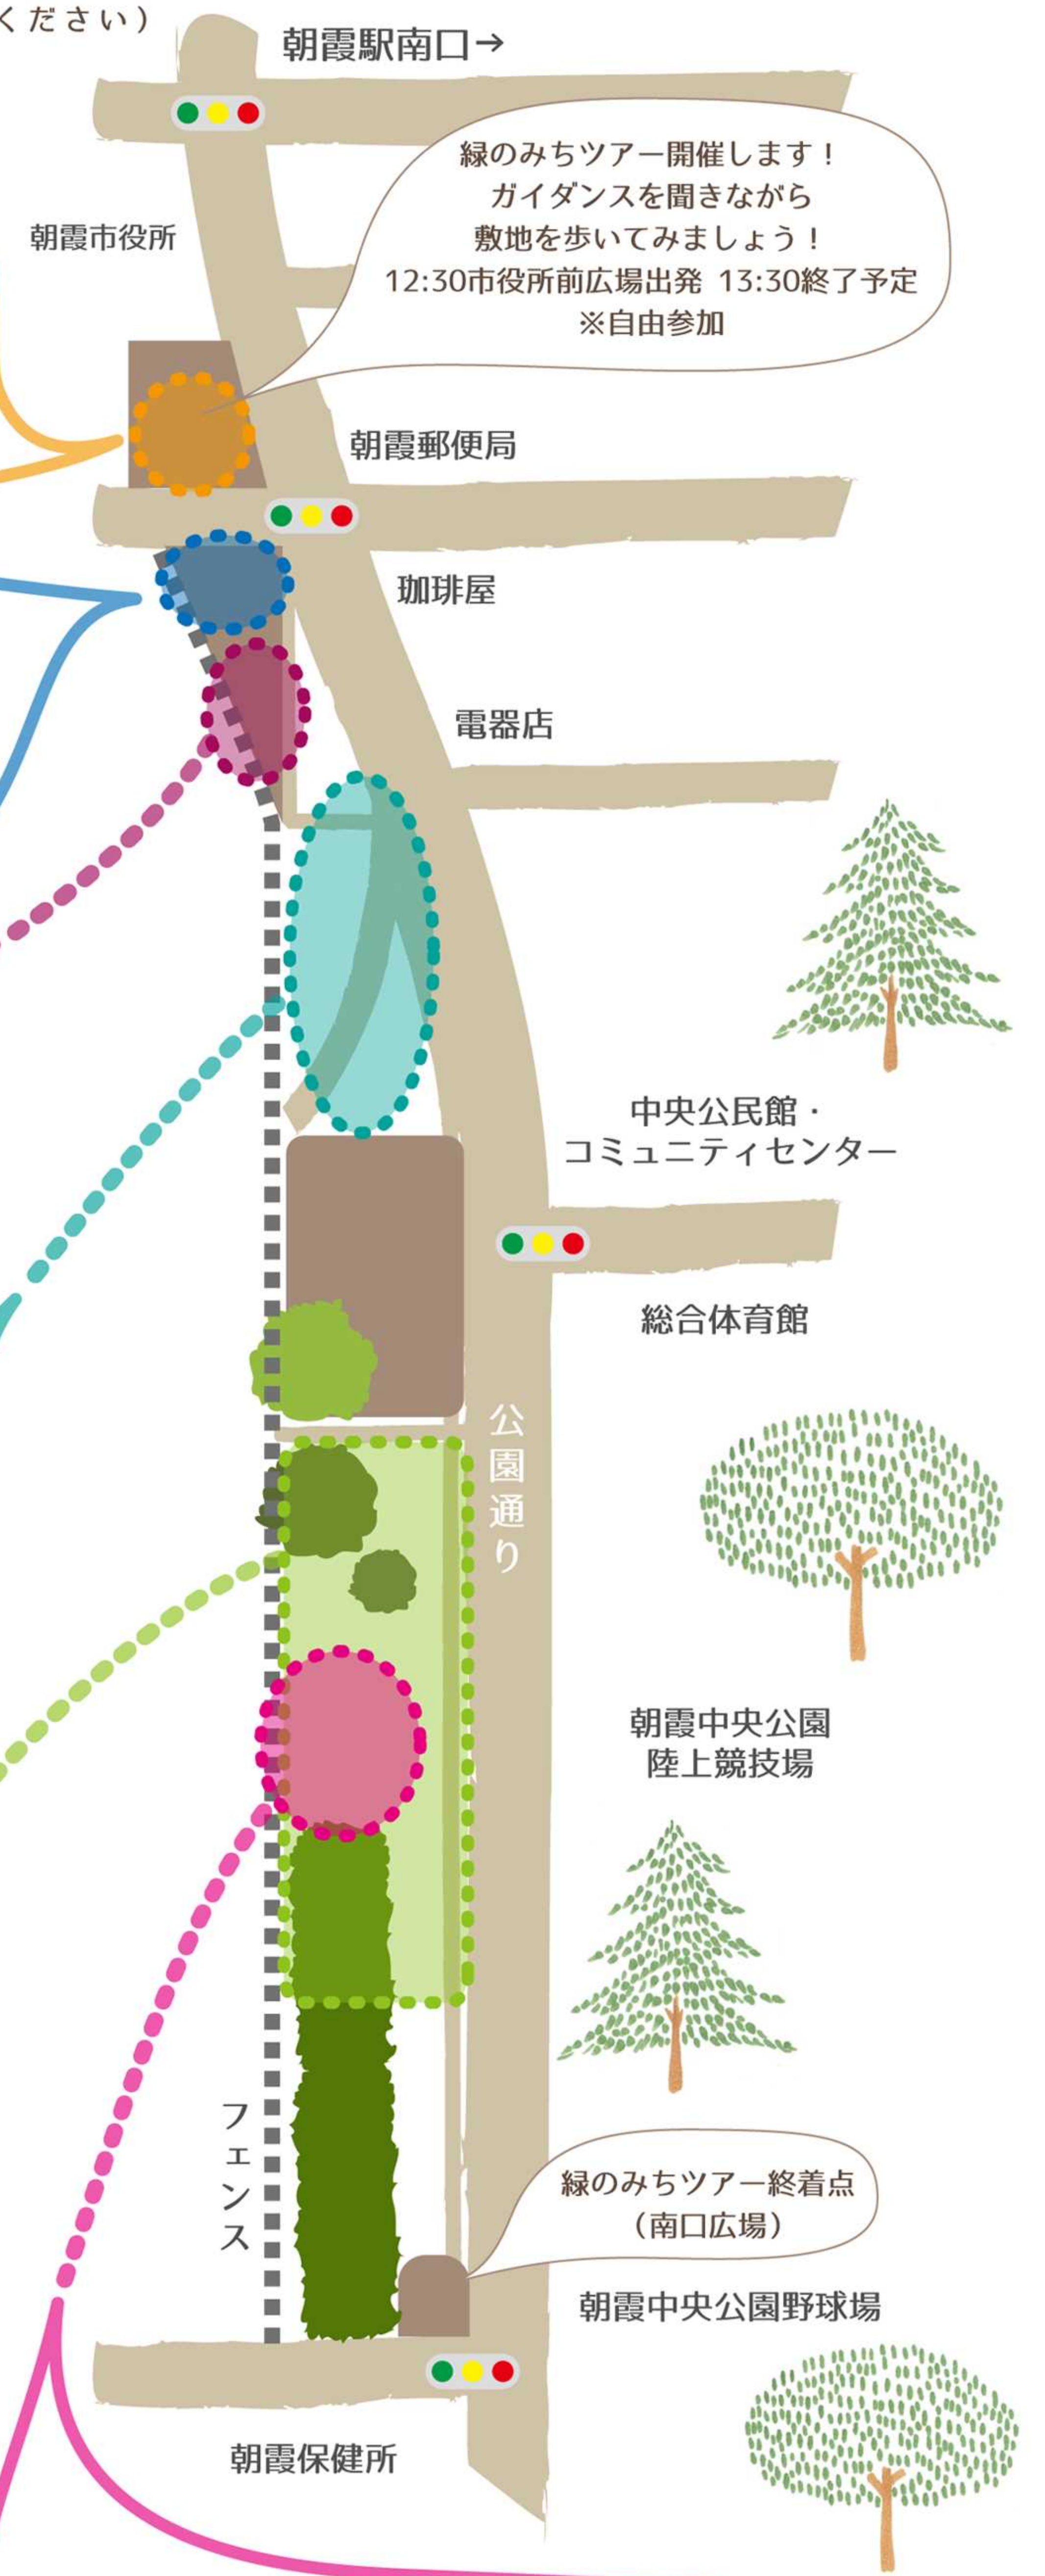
ください）

朝霞駅南口→

緑のみちツアー開催します！
ガイダンスを聞きながら
敷地を歩いてみましょう！
12:30市役所前広場出発 13:30終了予定
※自由参加

朝霞市役所

朝霞郵便局

珈琲屋

電器店

中央公民館・
コミュニティセンター

総合体育館

公園通り

朝霞中央公園
陸上競技場

フェンス

緑のみちツアー終着点
（南口広場）

朝霞中央公園野球場

朝霞保健所